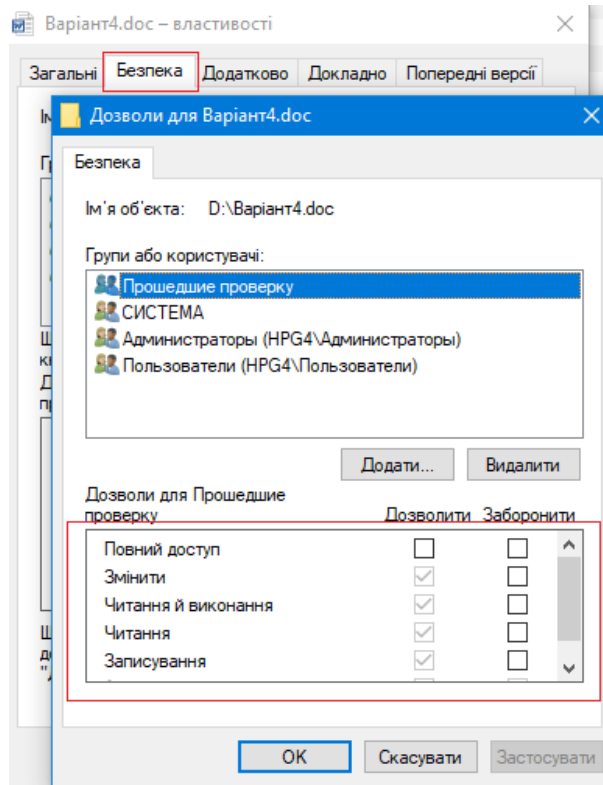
Варіант4.doc – властивості

Загальні | Безпека | Додатково | Докладно | Попередні версії

Дозволи для Варіант4.doc

Безпека

Ім'я об'єкта: D:\Варіант4.doc

Групи або користувачі:
Прошедшие проверку
СИСТЕМА
Администраторы (HPG4\Администраторы)
Пользователи (HPG4\Пользователи)

Додати... Видалити

Дозволи для Прошедшие проверку

| | Дозволити | Заборонити |
|---|---|---|
| Повний доступ | ☐ | ☐ |
| Змінити | ☑ | ☐ |
| Читання й виконання | ☑ | ☐ |
| Читання | ☑ | ☐ |
| Записування | ☑ | ☐ |

OK Скасувати Застосувати